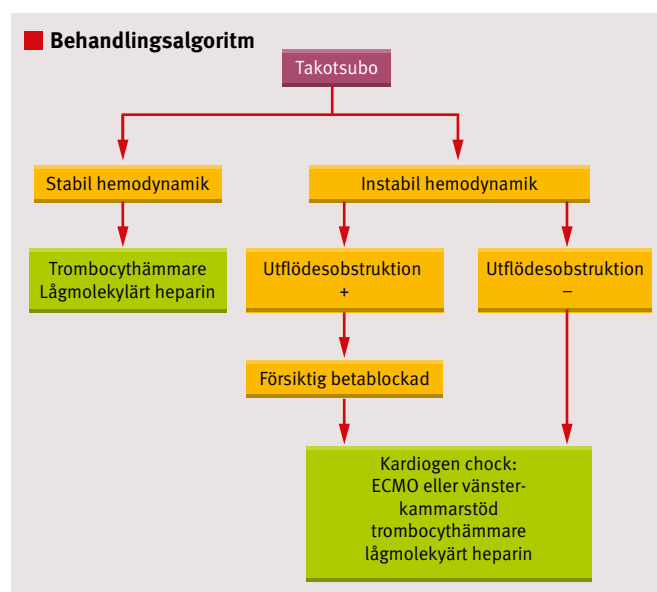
Behandlingsalgoritm

Takotsubo

Stabil hemodynamik

Instabil hemodynamik

Trombocythämmare
Lågmolekylärt heparin

Utflödesobstruktion
+

Utflödesobstruktion
–

Försiktig betablockad

Kardiogen chock:
ECMO eller vänsterkammarstöd
trombocythämmare
lågmolekyärt heparin